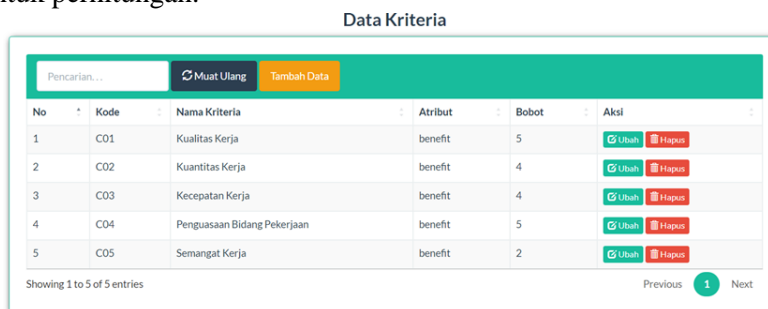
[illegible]
Data Kriteria

Pencarian...
Muat Ulang
Tambah Data

| No | Kode | Nama Kriteria | Atribut | Bobot | Aksi |
|---|---|---|---|---|---|
| 1 | C01 | Kualitas Kerja | benefit | 5 | Ubah Hapus |
| 2 | C02 | Kuantitas Kerja | benefit | 4 | Ubah Hapus |
| 3 | C03 | Kecepatan Kerja | benefit | 4 | Ubah Hapus |
| 4 | C04 | Penguasaan Bidang Pekerjaan | benefit | 5 | Ubah Hapus |
| 5 | C05 | Semangat Kerja | benefit | 2 | Ubah Hapus |

Showing 1 to 5 of 5 entries
Previous 1 Next